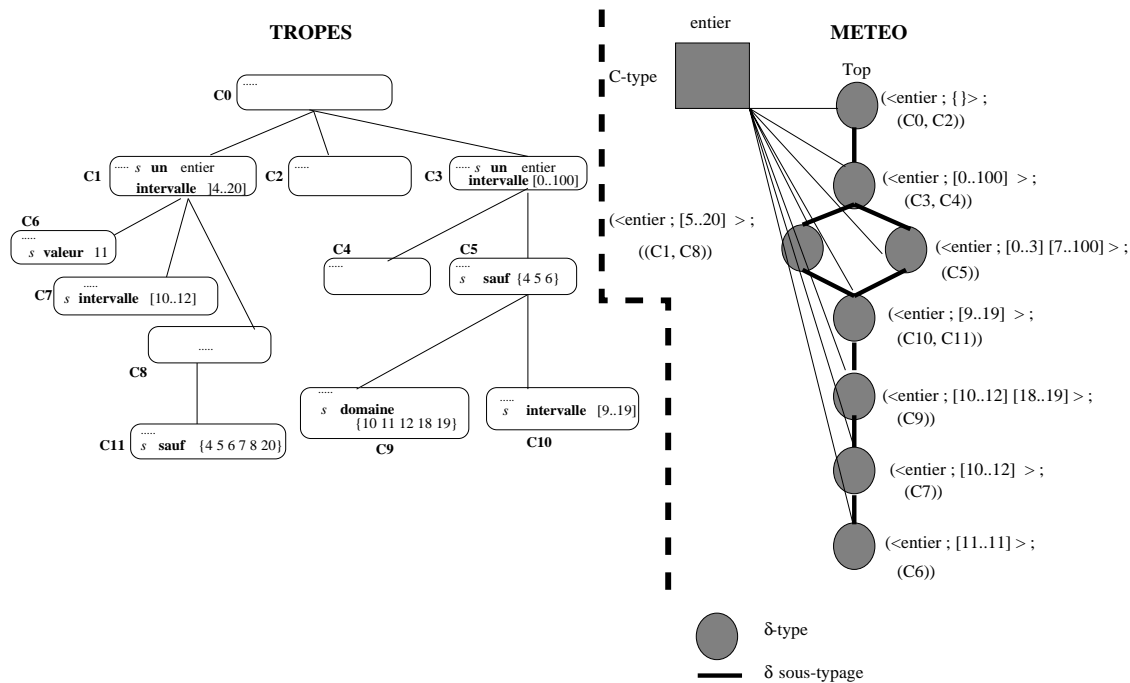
TROPES

C0 .....

C1 ..... s un entier intervalle ]4..20]

C2 .....

C3 ..... s un entier intervalle [0..100]

C6 ..... s valeur 11

C7 ..... s intervalle [10..12]

C8 .....

C11 s sauf {4 5 6 7 8 20}

C4 .....

C5 ..... s sauf {4 5 6}

..... s domaine {10 11 12 18 19}
C9

..... s intervalle [9..19]
C10

METEO

entier

C-type

Top

(<entier ; { }> ; (C0, C2))

(<entier ; [0..100] > ; (C3, C4))

(<entier ; [5..20] > ; ((C1, C8))

(<entier ; [0..3] [7..100] > ; (C5))

(<entier ; [9..19] > ; (C10, C11))

(<entier ; [10..12] [18..19] > ; (C9))

(<entier ; [10..12] > ; (C7))

(<entier ; [11..11] > ; (C6))

δ-type

δ sous-typage